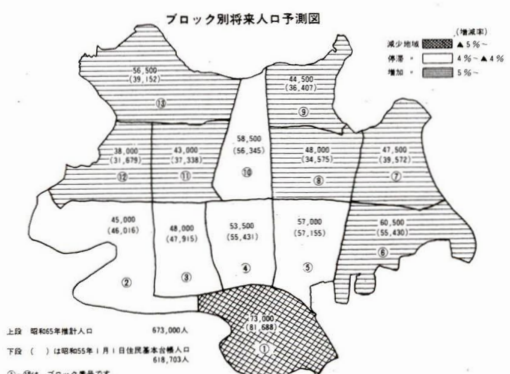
ブロック別将来人口予測図

(増減率)
減少地域　▲5%～
停滞　4%～▲4%
増加　5%～

56,500
(39,152)
⑬

44,500
(36,407)
⑨

58,500
(56,345)
⑩

38,000
(31,679)
⑫

43,000
(37,338)
⑪

48,000
(34,575)
⑧

47,500
(39,572)
⑦

45,000
(46,016)
②

48,000
(47,915)
③

53,500
(55,431)
④

57,000
(57,155)
⑤

60,500
(55,430)
⑥

73,000
(81,688)
①

上段　昭和65年推計人口　673,000人

下段（　）は昭和55年1月1日住民基本台帳人口　618,703人

①　印はブロック番号です